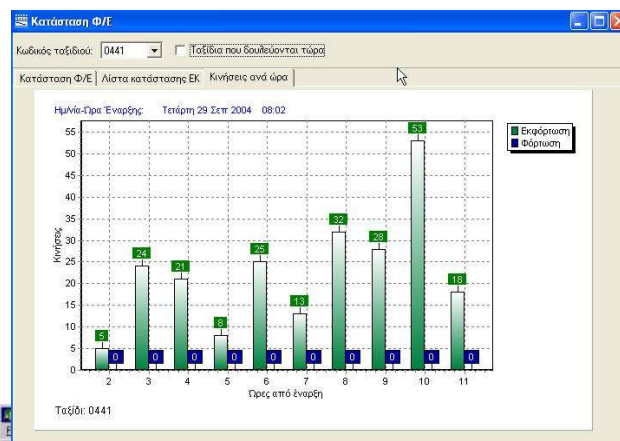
Κατάσταση Φ/Ε

Κωδικός ταξιδιού: 0441

Ταξίδια που δουλεύονται τώρα

Κατάσταση Φ/Ε | Λίστα κατάστασης ΕΚ | Κινήσεις ανά ώρα

Ημ/νία-Ώρα Έναρξης: Τετάρτη 29 Σεπ 2004 08:02

Εκφόρτωση
Φόρτωση

Κινήσεις

55
50
45
40
35
30
25
20
15
10
5
0

5 0
24 0
21 0
8 0
25 0
13 0
32 0
28 0
53 0
18 0

2 3 4 5 6 7 8 9 10 11

Ώρες από έναρξη

Ταξίδι: 0441